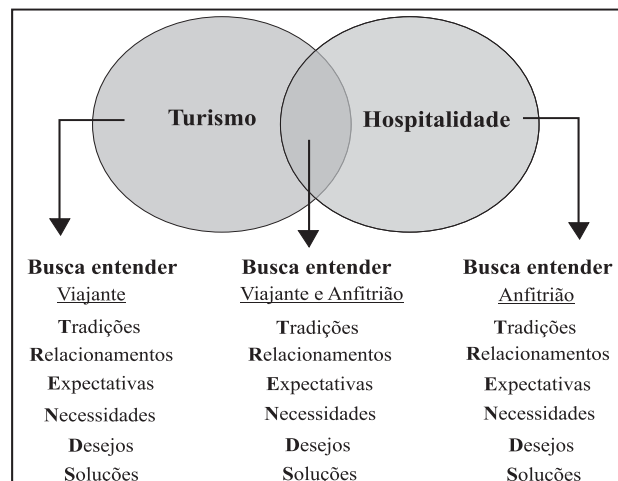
Turismo

Hospitalidade

Busca entender
Viajante
Tradições
Relacionamentos
Expectativas
Necessidades
Desejos
Soluções

Busca entender
Viajante e Anfitrião
Tradições
Relacionamentos
Expectativas
Necessidades
Desejos
Soluções

Busca entender
Anfitrião
Tradições
Relacionamentos
Expectativas
Necessidades
Desejos
Soluções